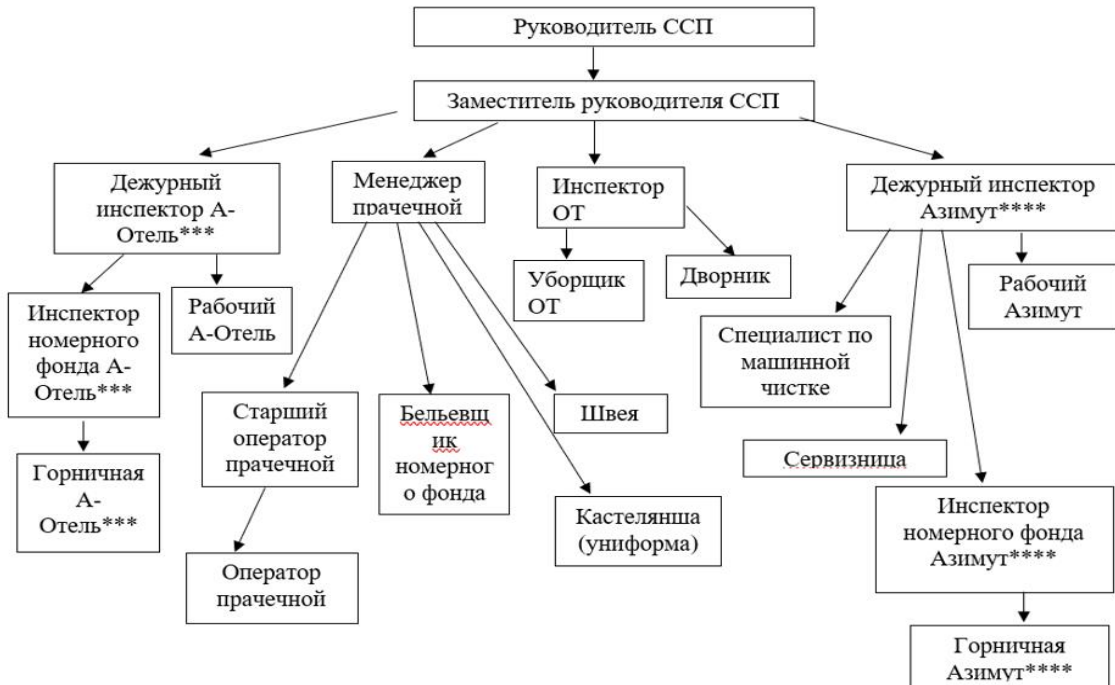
Руководитель ССП

Заместитель руководителя ССП

Дежурный инспектор А-Отель***

Менеджер прачечной

Инспектор ОТ

Дежурный инспектор Азимут****

Инспектор номерного фонда А-Отель***

Рабочий А-Отель

Уборщик ОТ

Дворник

Рабочий Азимут

Специалист по машинной чистке

Горничная А-Отель***

Старший оператор прачечной

Бельевщик номерного фонда

Швея

Сервизница

Кастелянша (униформа)

Инспектор номерного фонда Азимут****

Оператор прачечной

Горничная Азимут****